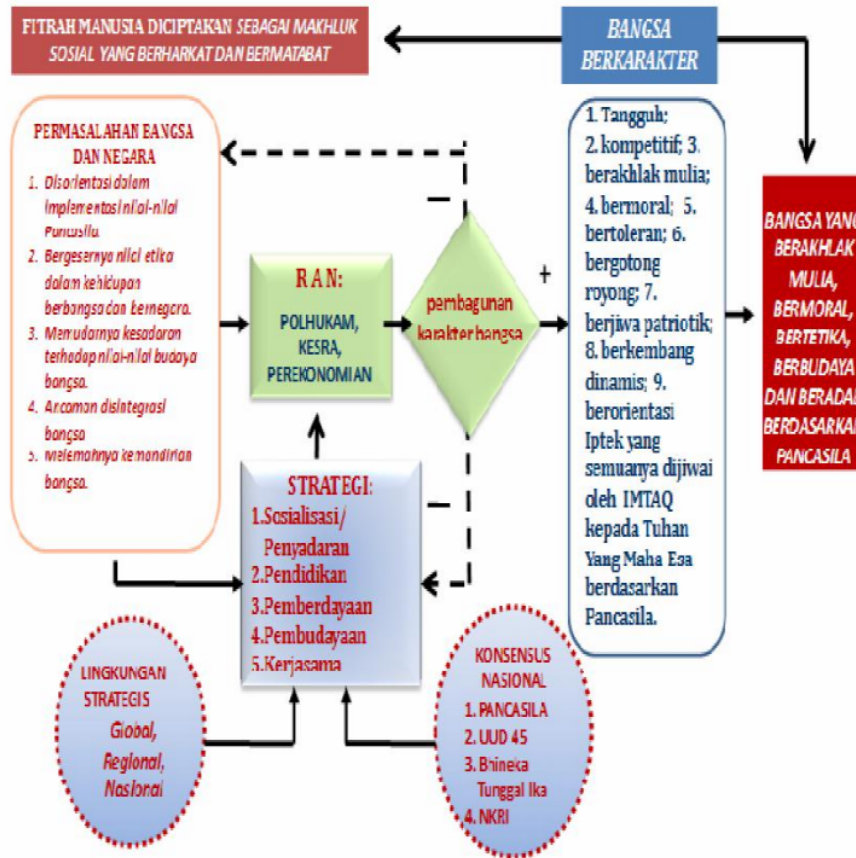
FITRAH MANUSIA DICIPTAKAN SEBAGAI MAKHLUK SOSIAL YANG BERHARKAT DAN BERMATABAT

BANGSA BERKARAKTER

PERMASALAHAN BANGSA DAN NEGARA

1. Disorientasi dalam implementasi nilai-nilai Pancasila.
2. Bergesernya nilai etika dalam kehidupan berbangsa dan bernegara.
3. Memudarnya kesadaran terhadap nilai-nilai budaya bangsa.
4. Ancaman disintegrasi bangsa
5. Melemahnya kemandirian bangsa.

–

RAN:
POLHUKAM, KESRA, PEREKONOMIAN

pembagunan karakter bangsa

+

1. Tangguh; 2. kompetitif; 3. berakhlak mulia; 4. bermoral; 5. bertoleran; 6. bergotong royong; 7. berjiwa patriotik; 8. berkembang dinamis; 9. berorientasi Iptek yang semuanya dijiwai oleh IMTAQ kepada Tuhan Yang Maha Esa berdasarkan Pancasila.

BANGSA YANG BERAKHLAK MULIA, BERMORAL, BERETIKA, BERBUDAYA DAN BERADAB BERDASARKAN PANCASILA

–

STRATEGI:
1.Sosialisasi/ Penyadaran
2.Pendidikan
3.Pemberdayaan
4.Pembudayaan
5.Kerjasama

LINGKUNGAN STRATEGIS
Global, Regional, Nasional

KONSENSUS NASIONAL
1. PANCASILA
2. UUD 45
3. Bhineka Tunggal Ika
4. NKRI